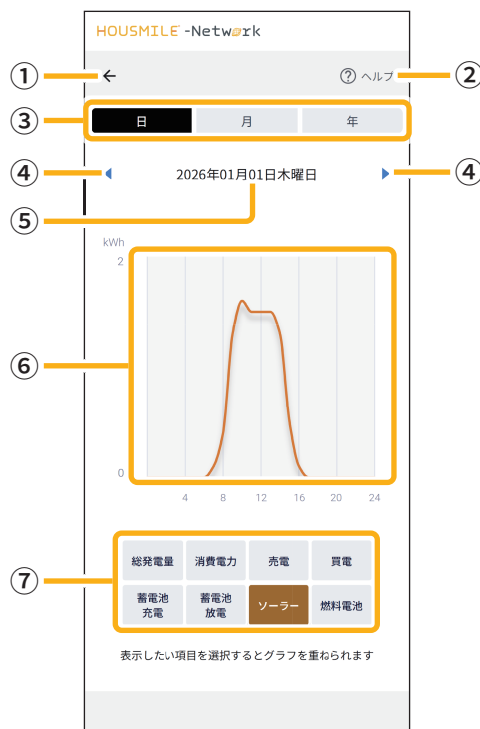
HOUSMILE -Network

①

←

② ヘルプ ②

③

日 月 年

④ 2026年01月01日木曜日 ④

⑤

kWh
2
0

⑥

4 8 12 16 20 24

⑦

総発電量 消費電力 売電 買電
蓄電池充電 蓄電池放電 ソーラー 燃料電池

表示したい項目を選択するとグラフを重ねられます